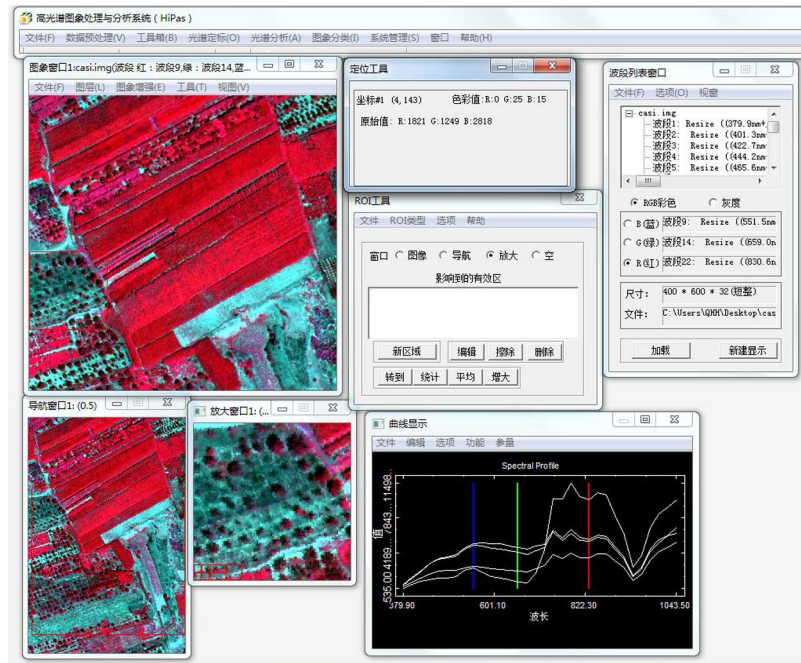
高光谱图象处理与分析系统（HiPas）
文件(F) 数据预处理(V) 工具箱(B) 光谱定标(O) 光谱分析(A) 图象分类(I) 系统管理(S) 窗口 帮助(H)

图象窗口1:casi.img(波段 红：波段9,绿：波段14,蓝...
文件(F) 图层(L) 图象增强(E) 工具(T) 视图(V)

定位工具
坐标#1 (4,143) 色彩值:R:0 G:25 B:15
原始值: R:1821 G:1249 B:2818

波段列表窗口
文件(F) 选项(O) 视窗
casi.img
波段1: Resize (379.9nm+
波段2: Resize ((401.3nm
波段3: Resize ((422.7nm
波段4: Resize ((444.2nm
波段5: Resize ((465.6nm
RGB彩色 灰度
B(蓝) 波段9: Resize ((551.5nm
G(绿) 波段14: Resize ((659.0n
R(红) 波段22: Resize ((830.6n
尺寸: 400 * 600 * 32(短整)
文件: C:\Users\QMH\Desktop\cas
加载 新建显示

ROI工具
文件 ROI类型 选项 帮助
窗口 图像 导航 放大 空
影响到的有效区
新区域 编辑 擦除 删除
转到 统计 平均 增大

导航窗口1: (0.5)

放大窗口1: (...

曲线显示
文件 编辑 选项 功能 参量
Spectral Profile
值
535.00 4189... 7843... 11498...
379.90 601.10 822.30 1043.50
波长